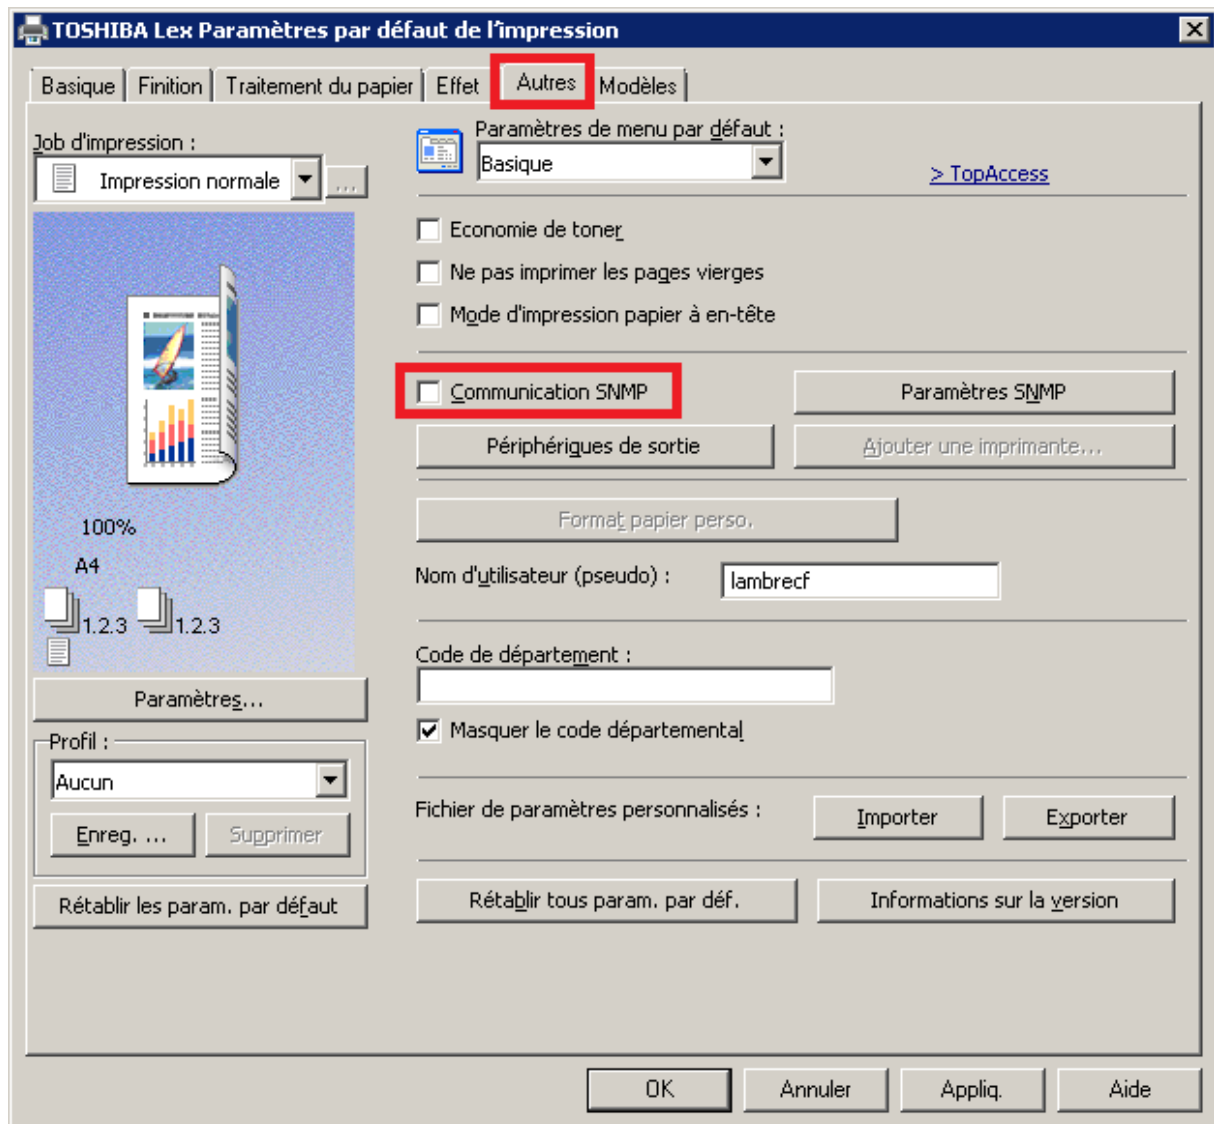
TOSHIBA Lex Paramètres par défaut de l'impression

Basique | Finition | Traitement du papier | Effet | Autres | Modèles

Job d'impression :
Impression normale
...

100%
A4
1.2.3 1.2.3

Paramètres...

Profil :
Aucun
Enreg. ... Supprimer

Rétablir les param. par défaut

Paramètres de menu par défaut :
Basique
> TopAccess

Economie de toner
Ne pas imprimer les pages vierges
Mode d'impression papier à en-tête

Communication SNMP
Paramètres SNMP
Périphériques de sortie
Ajouter une imprimante...

Format papier perso.

Nom d'utilisateur (pseudo) : lambrecf

Code de département :

Masquer le code départemental

Fichier de paramètres personnalisés : Importer Exporter

Rétablir tous param. par déf.
Informations sur la version

OK Annuler Appliq. Aide